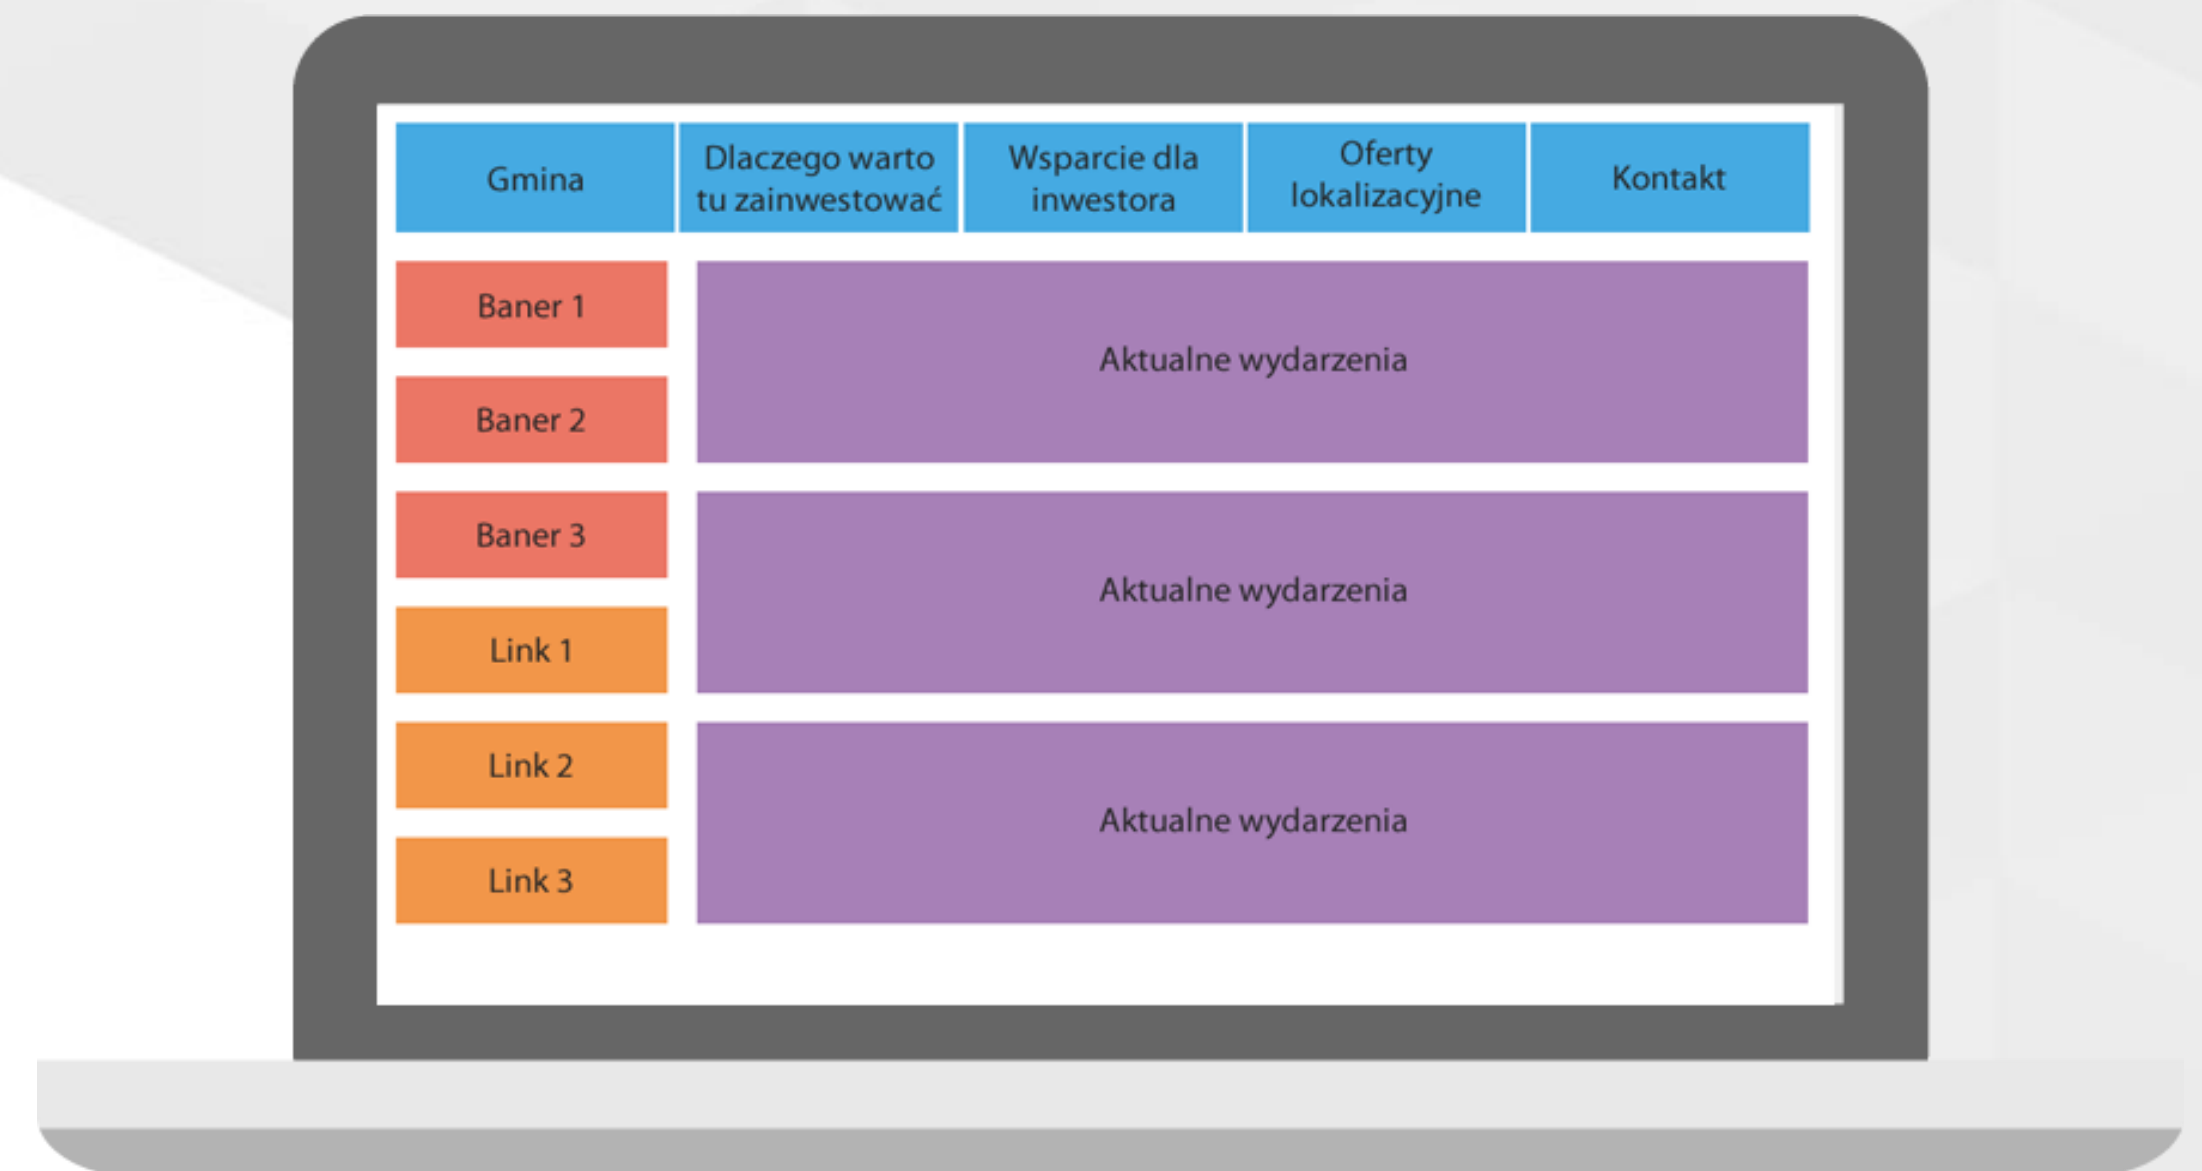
Gmina

Dlaczego warto tu zainwestować

Wsparcie dla inwestora

Oferty lokalizacyjne

Kontakt

Baner 1

Baner 2

Aktualne wydarzenia

Baner 3

Link 1

Aktualne wydarzenia

Link 2

Link 3

Aktualne wydarzenia